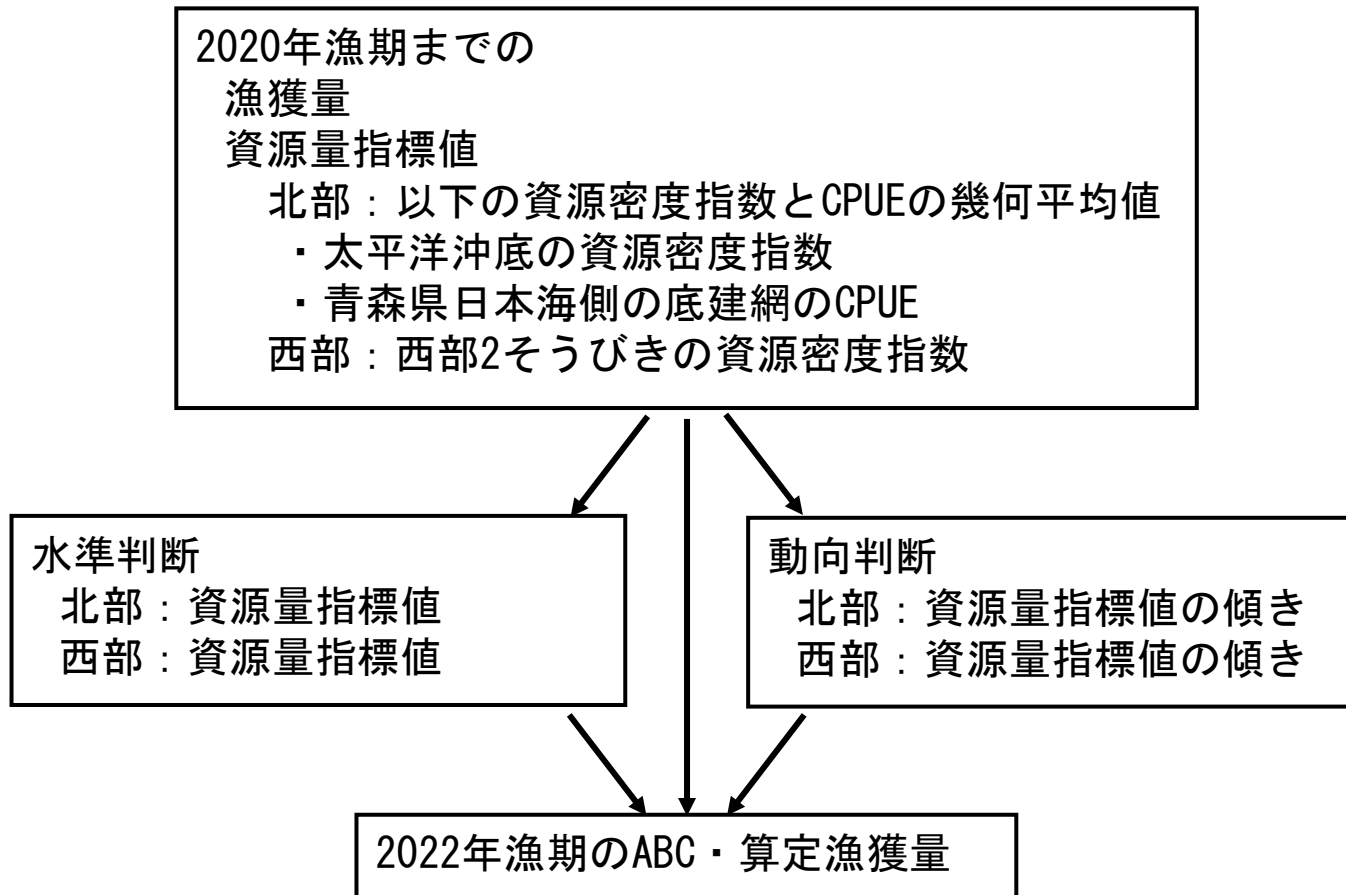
2020年漁期までの
漁獲量
資源量指標値
北部：以下の資源密度指数とCPUEの幾何平均値
・太平洋沖底の資源密度指数
・青森県日本海側の底建網のCPUE
西部：西部2そうびきの資源密度指数

水準判断
北部：資源量指標値
西部：資源量指標値

動向判断
北部：資源量指標値の傾き
西部：資源量指標値の傾き

2022年漁期のABC・算定漁獲量